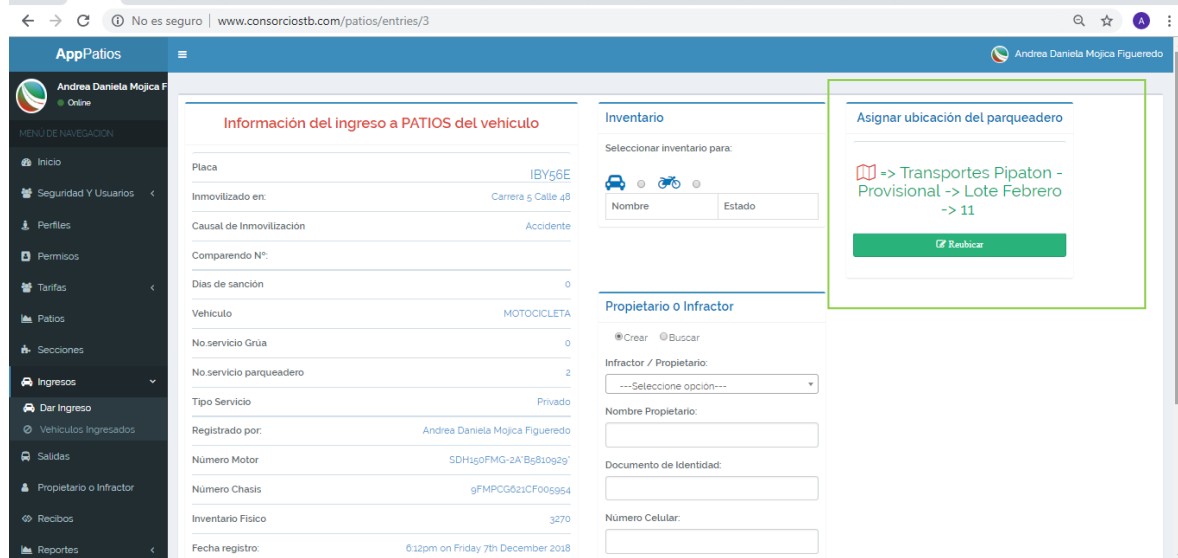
No es seguro | www.consorciostb.com/patios/entries/3

AppPatios

Andrea Daniela Mojica Figueredo

Andrea Daniela Mojica F
Online

MENU DE NAVEGACION
Inicio
Seguridad Y Usuarios
Perfiles
Permisos
Tarifas
Patios
Secciones
Ingresos
Dar Ingreso
Vehiculos Ingresados
Salidas
Propietario o Infractor
Recibos
Reportes

Información del ingreso a PATIOS del vehiculo

| | |
|---|---|
| Placa | IBY56E |
| Inmovilizado en: | Carrera 5 Calle 48 |
| Causal de Inmovilización | Accidente |
| Comparendo N°: | |
| Dias de sanción | 0 |
| Vehiculo | MOTOCICLETA |
| No.servicio Grúa | 0 |
| No.servicio parqueadero | 2 |
| Tipo Servicio | Privado |
| Registrado por: | Andrea Daniela Mojica Figueredo |
| Número Motor | SDH150FMG-2A*B5810929* |
| Número Chasis | 9FMPCG621CF005954 |
| Inventario Fisico | 3270 |
| Fecha registro: | 6:12pm on Friday 7th December 2018 |

Inventario
Seleccionar inventario para:

| Nombre | Estado |
|---|---|

Propietario o Infractor
Crear Buscar
Infractor / Propietario:
---Seleccione opción---
Nombre Propietario:
Documento de Identidad:
Número Celular:

Asignar ubicación del parqueadero
=> Transportes Pipaton - Provisional -> Lote Febrero -> 11
Reubicar